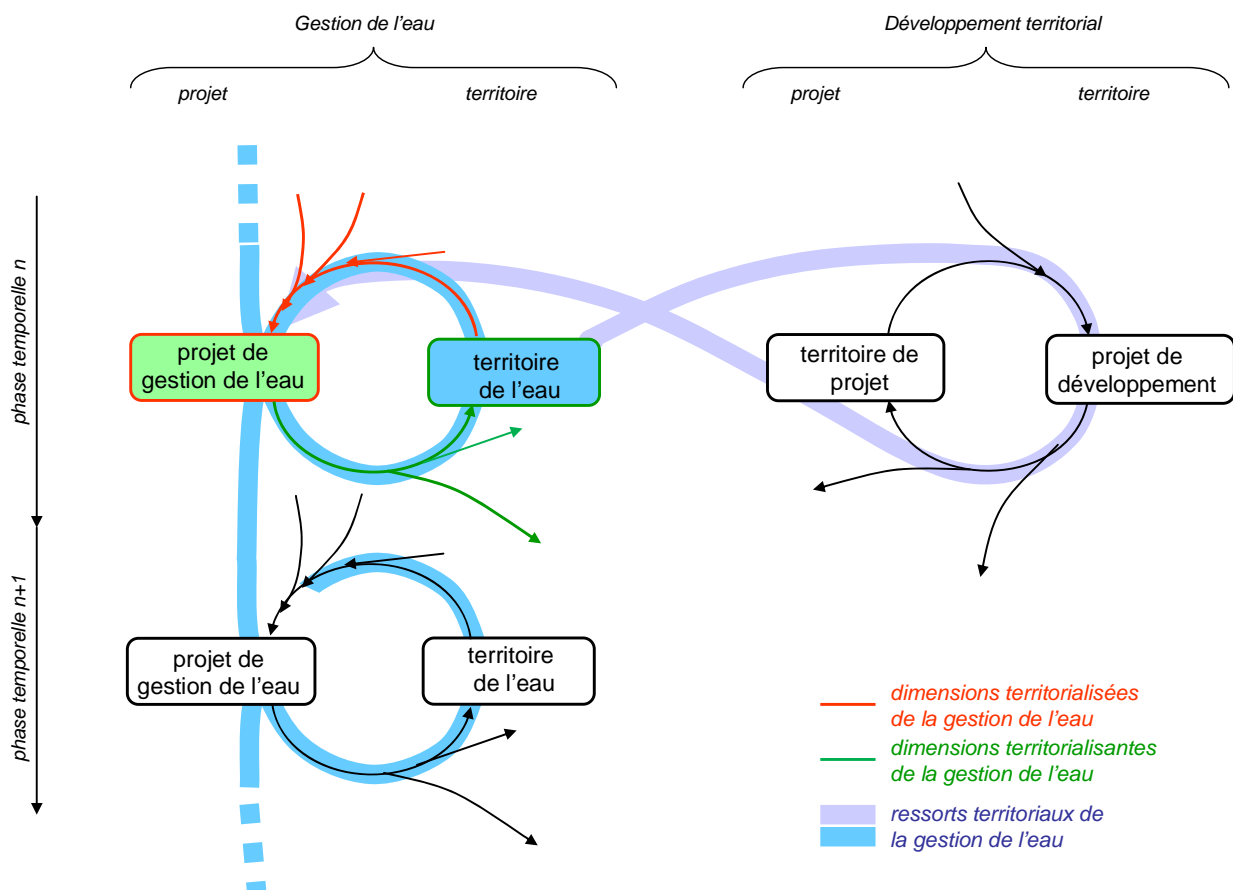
Gestion de l'eau

projet

territoire

Développement territorial

projet

territoire

phase temporelle n

phase temporelle n+1

projet de gestion de l'eau

territoire de l'eau

territoire de projet

projet de développement

projet de gestion de l'eau

territoire de l'eau

dimensions territorialisées de la gestion de l'eau

dimensions territorialisantes de la gestion de l'eau

ressorts territoriaux de la gestion de l'eau